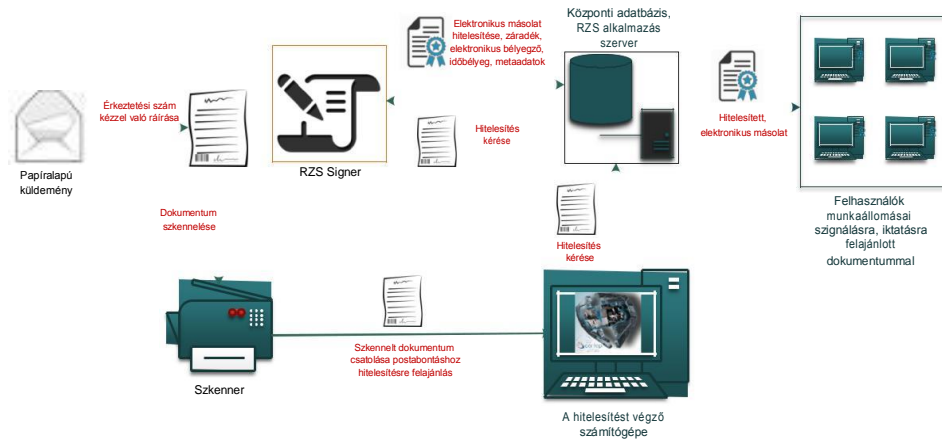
Papíralapú küldemény

Érkeztetési szám kézzel való ráírása

RZS Signer

Elektronikus másolat hitelesítése, záradék, elektronikus bélyegző, időbélyeg, metaadatok

Hitelesítés kérése

Központi adatbázis, RZS alkalmazás szerver

Hitelesített, elektronikus másolat

Felhasználók munkaállomásai szignálásra, iktatásra felajánlott dokumentummal

Dokumentum szkennelése

Hitelesítés kérése

Szkenner

Szkennelt dokumentum csatolása postabontáshoz hitelesítésre felajánlás

A hitelesítést végző számítógépe